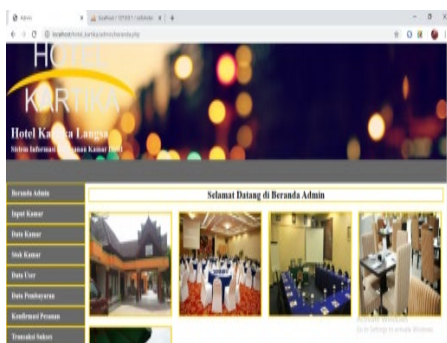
Admin
localhost / 127.0.0.1 / sdfdata

localhost/hotel_kartika/admin/beranda.php

HOTEL
KARTIKA

Hotel Kartika Langsa
Sistem Informasi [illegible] Kamar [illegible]

Beranda Admin
Input Kamar
Data Kamar
Stok Kamar
Data User
Data Pembayaran
Konfirmasi Pesanan
Transaksi Sukses

Selamat Datang di Beranda Admin

Activate Windows
Go to Settings to activate Windows.